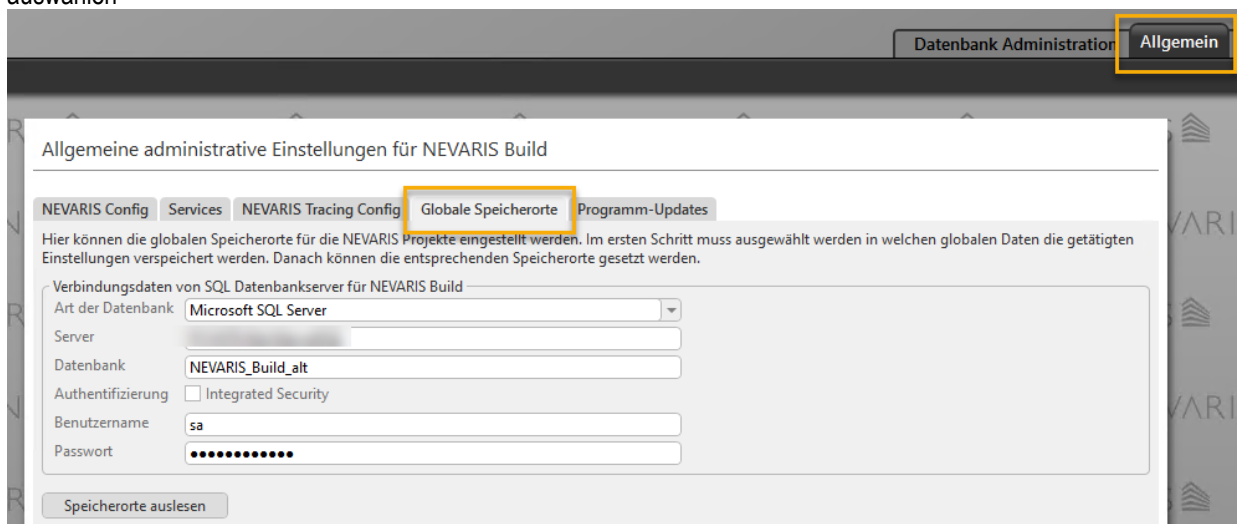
auswählen

Datenbank Administration Allgemein

Allgemeine administrative Einstellungen für NEVARIS Build

NEVARIS Config Services NEVARIS Tracing Config Globale Speicherorte Programm-Updates

Hier können die globalen Speicherorte für die NEVARIS Projekte eingestellt werden. Im ersten Schritt muss ausgewählt werden in welchen globalen Daten die getätigten Einstellungen verspeichert werden. Danach können die entsprechenden Speicherorte gesetzt werden.

Verbindungsdaten von SQL Datenbankserver für NEVARIS Build

Art der Datenbank Microsoft SQL Server

Server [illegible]

Datenbank NEVARIS_Build_alt

Authentifizierung Integrated Security

Benutzername sa

Passwort ••••••••••••

Speicherorte auslesen